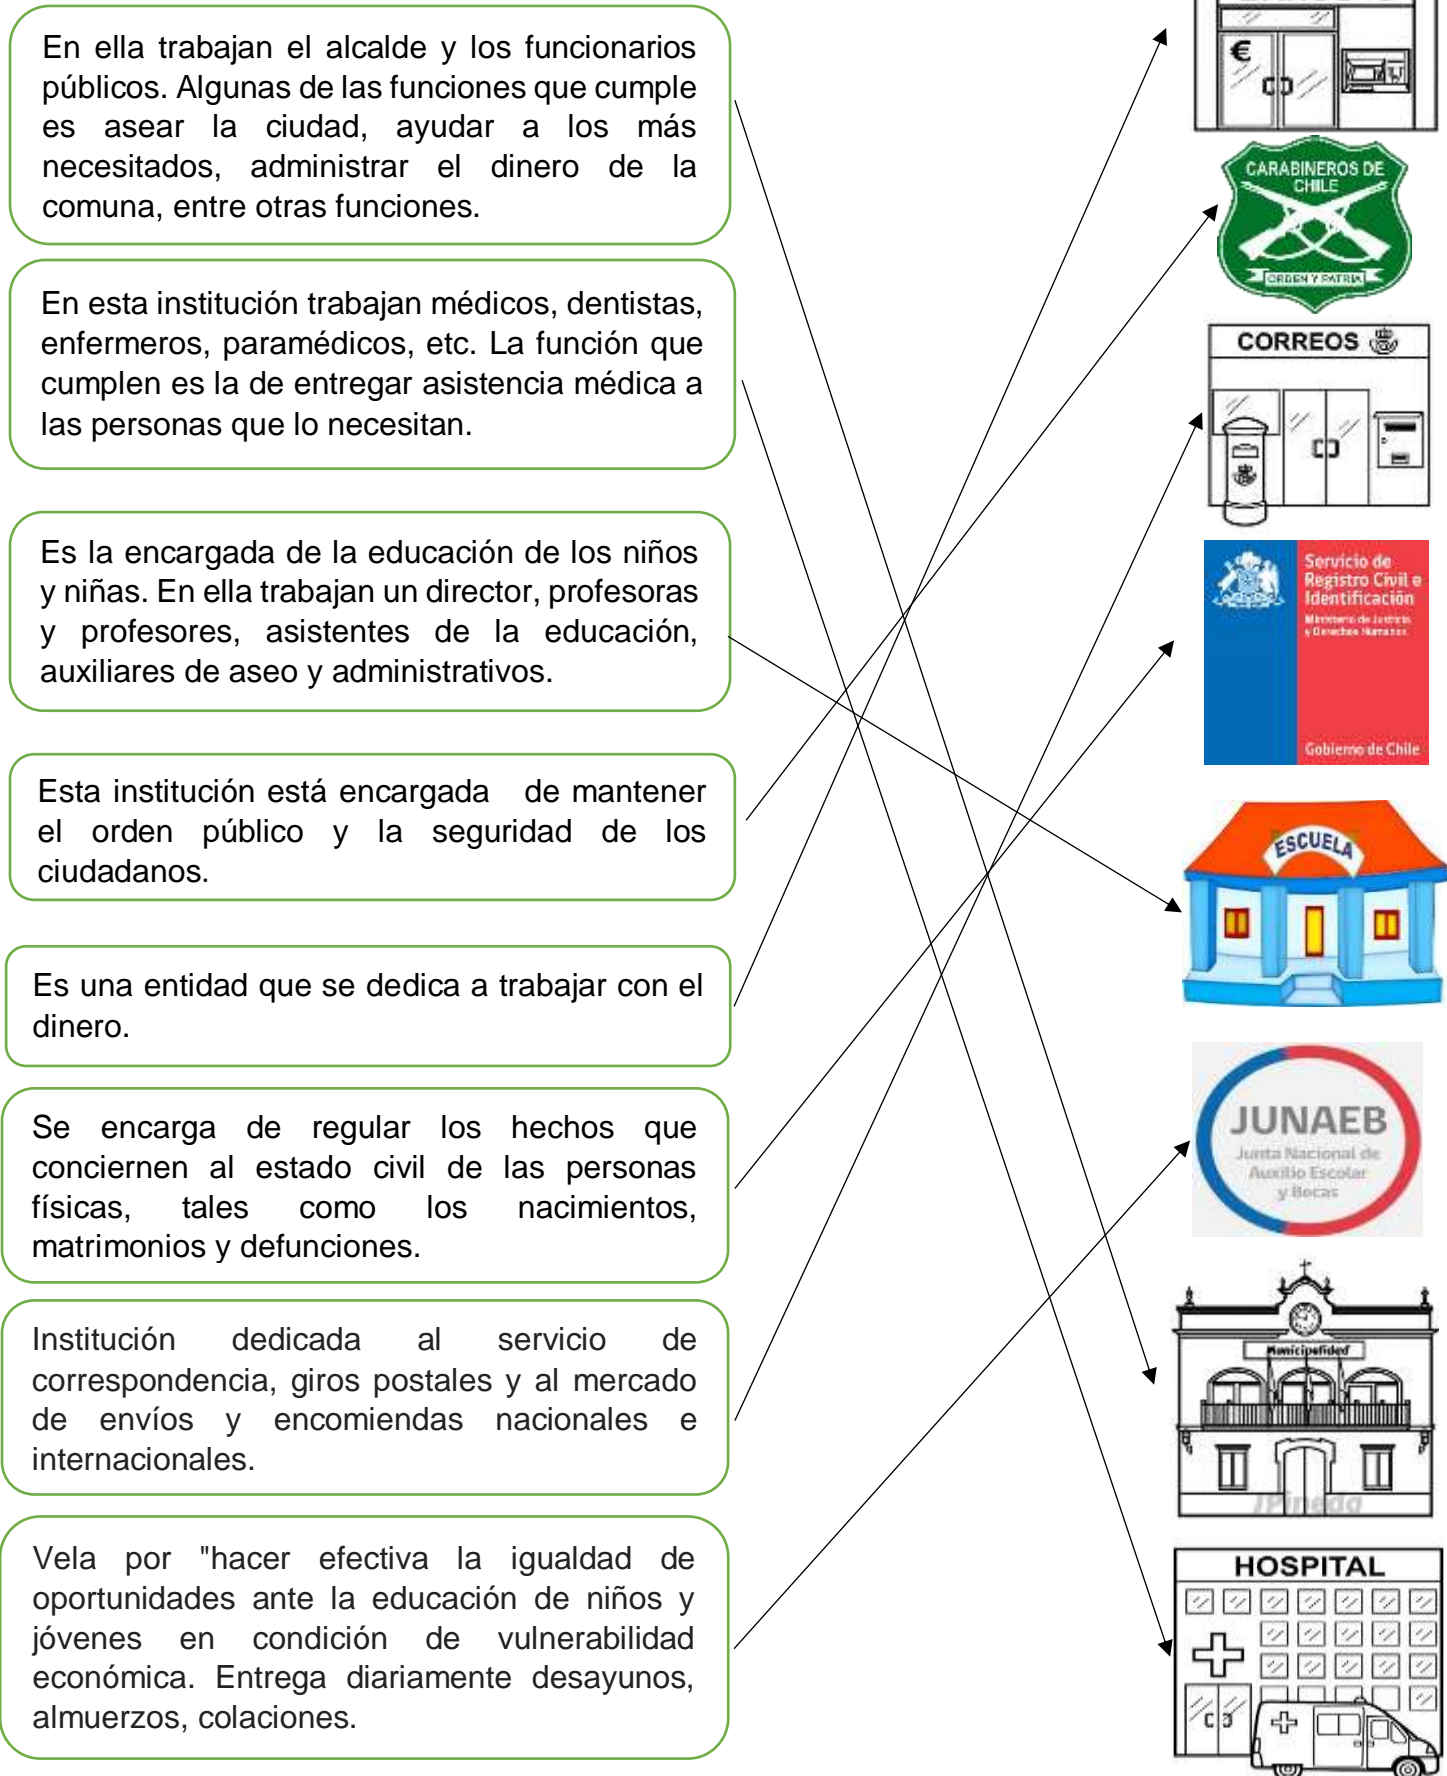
En ella trabajan el alcalde y los funcionarios públicos. Algunas de las funciones que cumple es asear la ciudad, ayudar a los más necesitados, administrar el dinero de la comuna, entre otras funciones.

En esta institución trabajan médicos, dentistas, enfermeros, paramédicos, etc. La función que cumplen es la de entregar asistencia médica a las personas que lo necesitan.

Es la encargada de la educación de los niños y niñas. En ella trabajan un director, profesoras y profesores, asistentes de la educación, auxiliares de aseo y administrativos.

Esta institución está encargada de mantener el orden público y la seguridad de los ciudadanos.

Es una entidad que se dedica a trabajar con el dinero.

Se encarga de regular los hechos que conciernen al estado civil de las personas físicas, tales como los nacimientos, matrimonios y defunciones.

Institución dedicada al servicio de correspondencia, giros postales y al mercado de envíos y encomiendas nacionales e internacionales.

Vela por "hacer efectiva la igualdad de oportunidades ante la educación de niños y jóvenes en condición de vulnerabilidad económica. Entrega diariamente desayunos, almuerzos, colaciones.

€

CARABINEROS DE CHILE

ORDEN Y PATRIA

CORREOS

Servicio de Registro Civil e Identificación

Ministerio de Justicia y Derechos Humanos

Gobierno de Chile

ESCUELA

JUNAEB

Junta Nacional de Auxilio Escolar y Becas

Municipalidad

JPineda

HOSPITAL